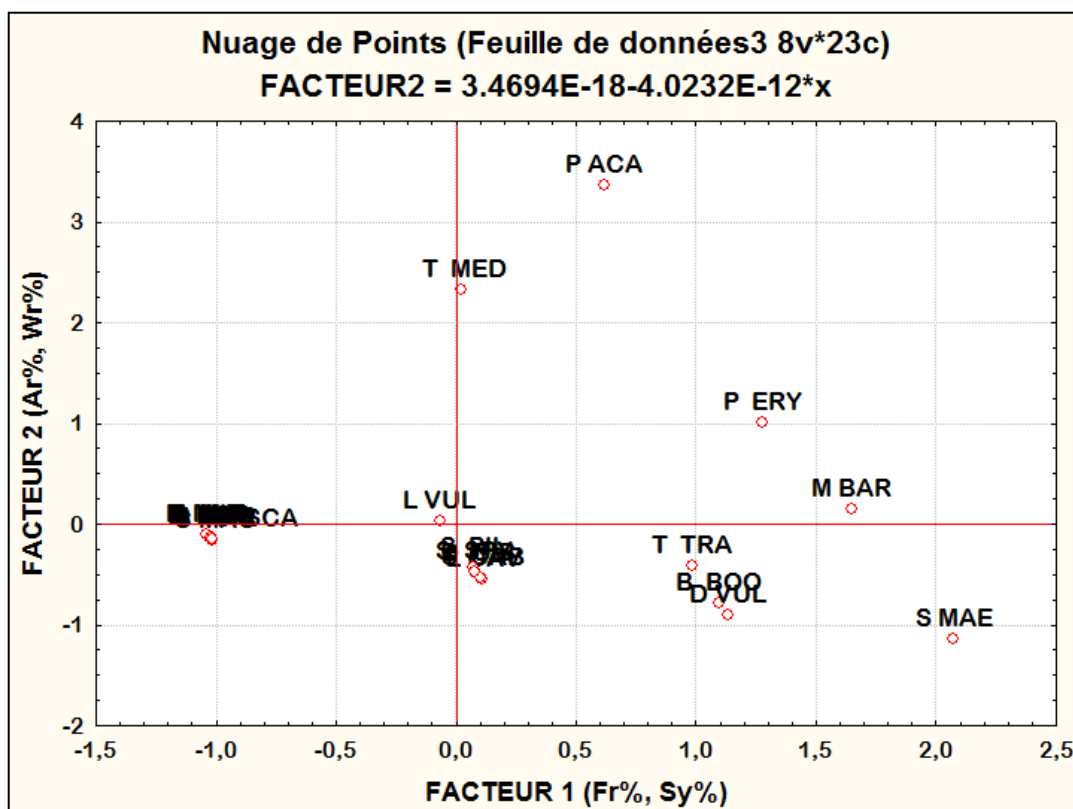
Nuage de Points (Feuille de données3 8v*23c)
FACTEUR2 = 3.4694E-18-4.0232E-12*x

P ACA
T MED
P ERY
L VUL
M BAR
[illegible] SCA
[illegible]
T TRA
B BOO
D VUL
S MAE

4
3
2
1
0
-1
-2

-1,5
-1,0
-0,5
0,0
0,5
1,0
1,5
2,0
2,5

FACTEUR 2 (Ar%, Wr%)
FACTEUR 1 (Fr%, Sy%)